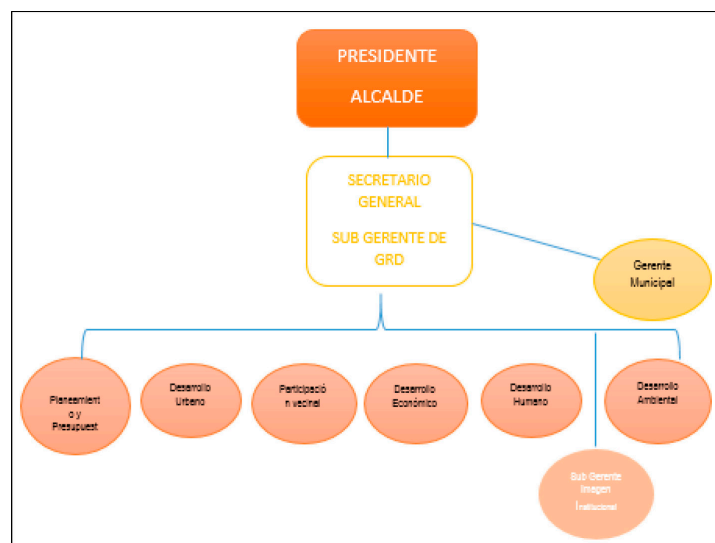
PRESIDENTE

ALCALDE

SECRETARIO GENERAL

SUB GERENTE DE GRD

Gerente Municipal

Planeamient o y Presupuest

Desarrollo Urbano

Participació n vecinal

Desarrollo Económico

Desarrollo Humano

Desarrollo Ambiental

Sub Gerente Imagen Institucional